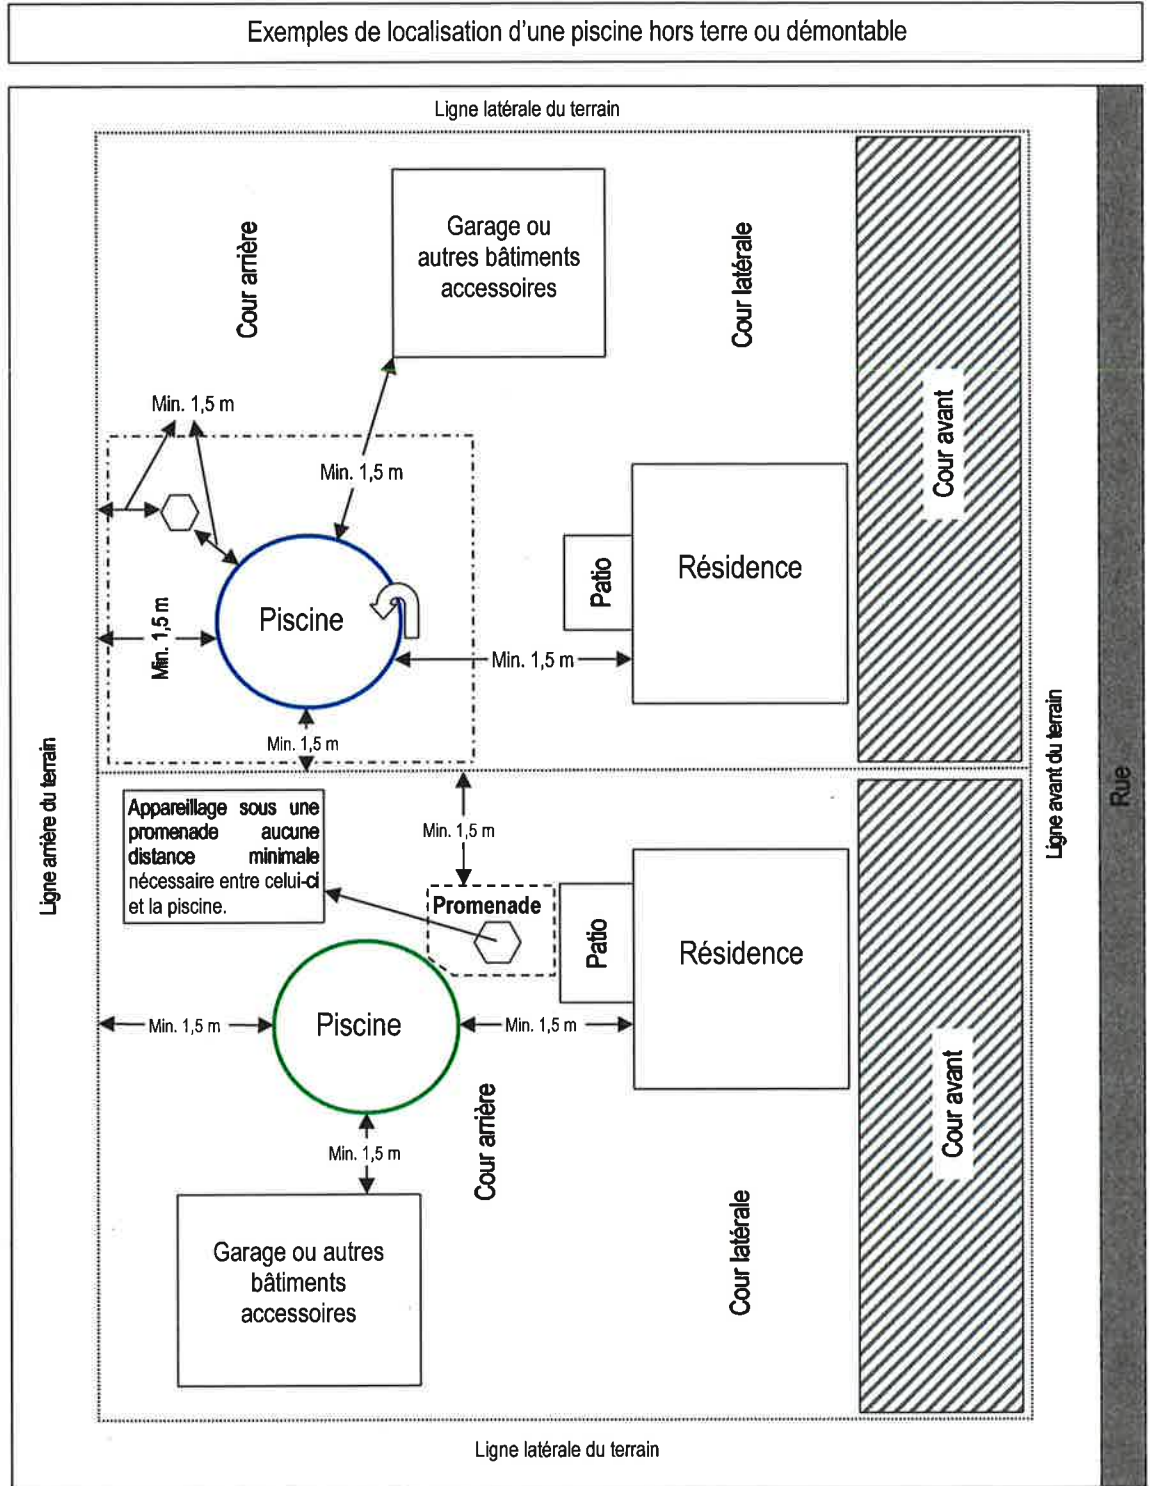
Exemples de localisation d'une piscine hors terre ou démontable

Ligne latérale du terrain

Cour arrière

Garage ou autres bâtiments accessoires

Cour latérale

Cour avant

Min. 1,5 m

Min. 1,5 m

Patio

Résidence

Min. 1,5 m

Piscine

Min. 1,5 m

Min. 1,5 m

Ligne arrière du terrain

Ligne avant du terrain

Rue

Appareillage sous une promenade aucune distance minimale nécessaire entre celui-ci et la piscine.

Min. 1,5 m

Promenade

Patio

Résidence

Min. 1,5 m

Piscine

Min. 1,5 m

Cour avant

Min. 1,5 m

Cour arrière

Garage ou autres bâtiments accessoires

Cour latérale

Ligne latérale du terrain